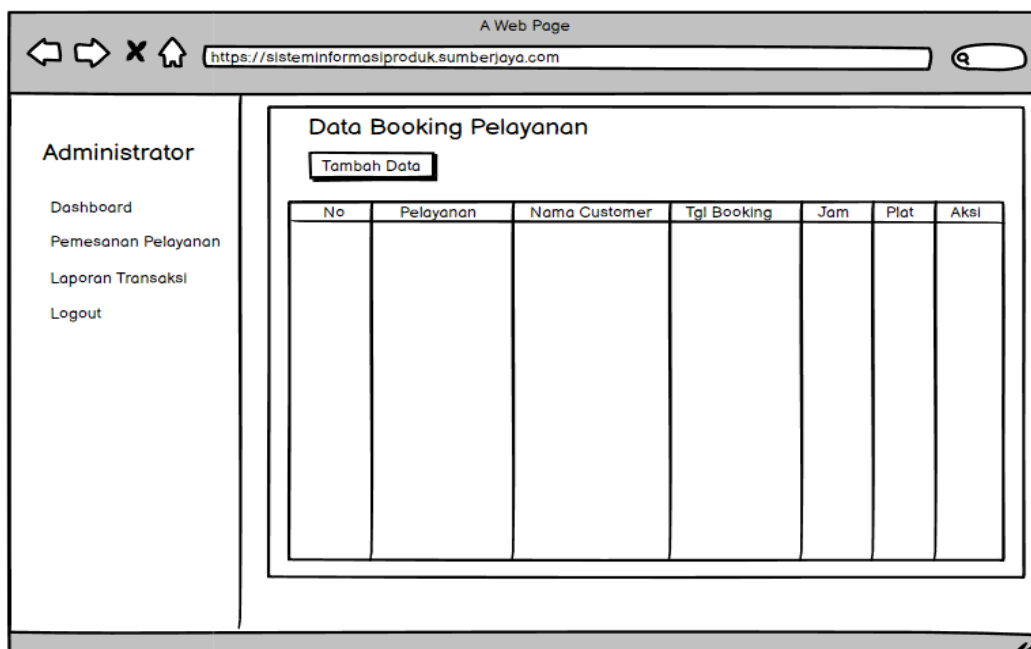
A Web Page

https://sisteminformasiproduk.sumberjaya.com

Administrator

Dashboard

Pemesanan Pelayanan

Laporan Transaksi

Logout

Data Booking Pelayanan

Tambah Data

| No | Pelayanan | Nama Customer | Tgl Booking | Jam | Plat | Aksi |
|---|---|---|---|---|---|---|